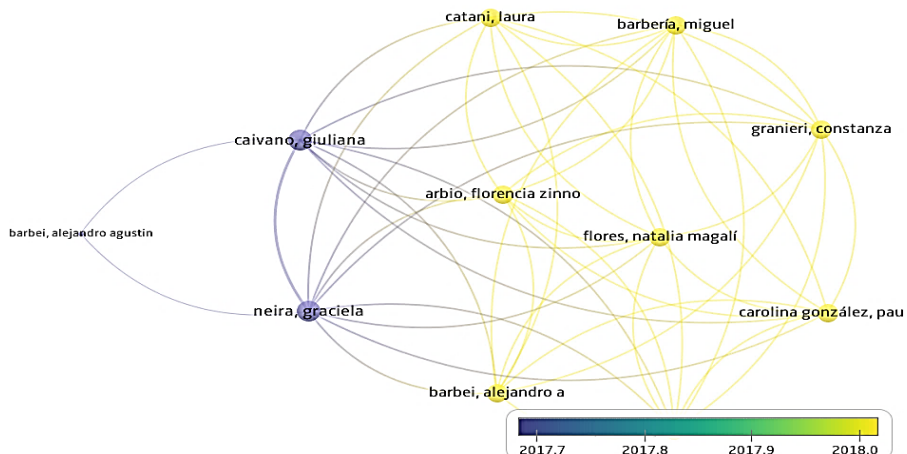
catani, laura
barbería, miguel
caivano, giuliana
granieri, constanza
arbio, florencia zinno
flores, natalia magalí
barbei, alejandro agustin
neira, graciela
carolina gonzález, pau
barbei, alejandro a
2017.7
2017.8
2017.9
2018.0